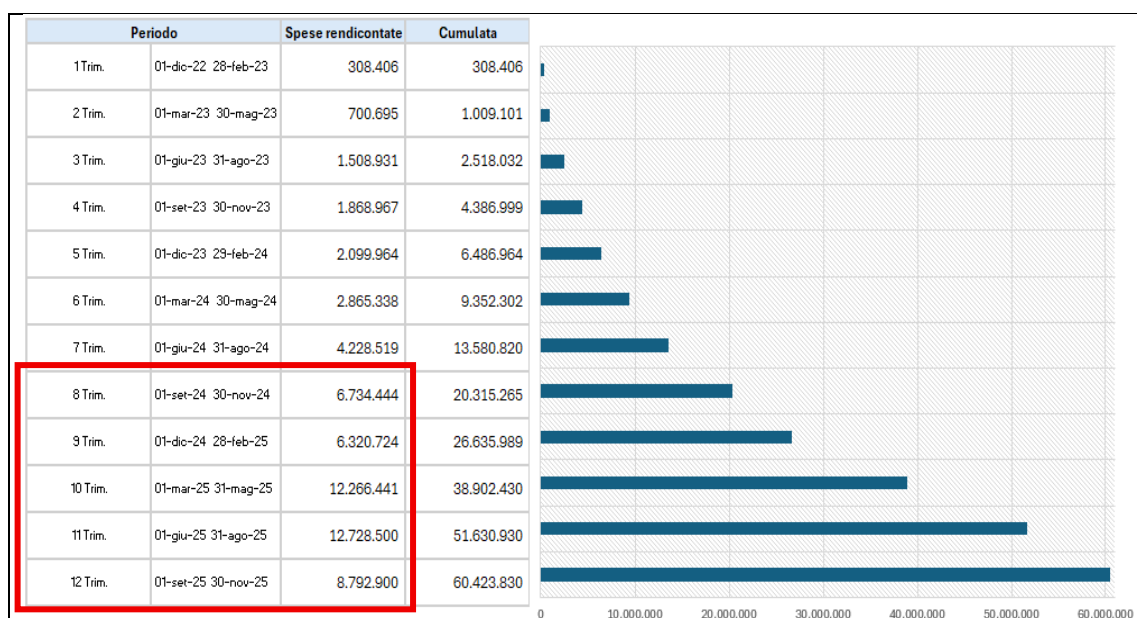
| Periodo | | Spese rendicontate | Cumulata |
|---|---|---|---|
| 1 Trim. | 01-dic-22 28-feb-23 | 308.406 | 308.406 |
| 2 Trim. | 01-mar-23 30-mag-23 | 700.695 | 1.009.101 |
| 3 Trim. | 01-giu-23 31-ago-23 | 1.508.931 | 2.518.032 |
| 4 Trim. | 01-set-23 30-nov-23 | 1.868.967 | 4.386.999 |
| 5 Trim. | 01-dic-23 29-feb-24 | 2.099.964 | 6.486.964 |
| 6 Trim. | 01-mar-24 30-mag-24 | 2.865.338 | 9.352.302 |
| 7 Trim. | 01-giu-24 31-ago-24 | 4.228.519 | 13.580.820 |
| 8 Trim. | 01-set-24 30-nov-24 | 6.734.444 | 20.315.265 |
| 9 Trim. | 01-dic-24 28-feb-25 | 6.320.724 | 26.635.989 |
| 10 Trim. | 01-mar-25 31-mag-25 | 12.266.441 | 38.902.430 |
| 11 Trim. | 01-giu-25 31-ago-25 | 12.728.500 | 51.630.930 |
| 12 Trim. | 01-set-25 30-nov-25 | 8.792.900 | 60.423.830 |

0 10.000.000 20.000.000 30.000.000 40.000.000 50.000.000 60.000.000